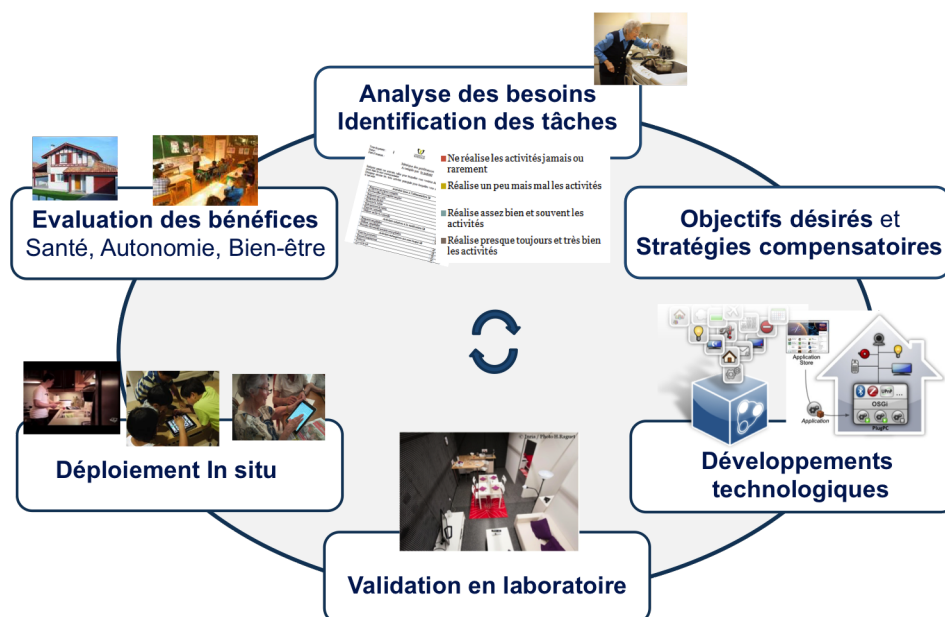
Analyse des besoins
Identification des tâches

Ne réalise les activités jamais ou rarement
Réalise un peu mais mal les activités
Réalise assez bien et souvent les activités
Réalise presque toujours et très bien les activités

Objectifs désirés et
Stratégies compensatoires

Application Store
Application
OSGi
UPnP
PlugPC

Développements technologiques

© Inria / Photo H.Raguet

Validation en laboratoire

Déploiement In situ

Evaluation des bénéfices
Santé, Autonomie, Bien-être